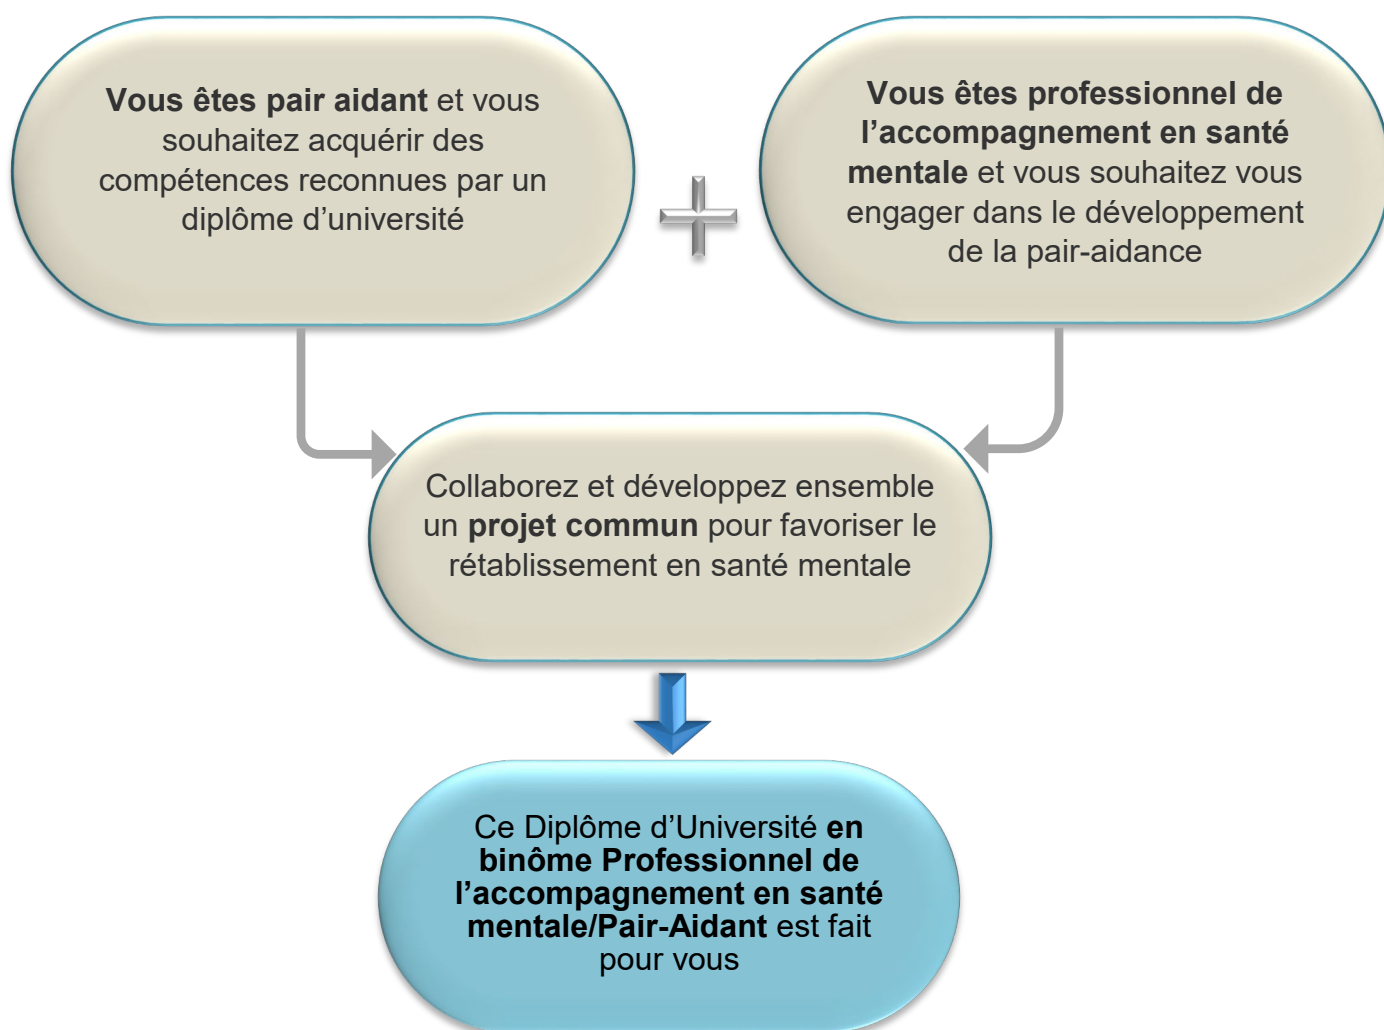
Vous êtes pair aidant et vous souhaitez acquérir des compétences reconnues par un diplôme d'université

Vous êtes professionnel de l'accompagnement en santé mentale et vous souhaitez vous engager dans le développement de la pair-aidance

Collaborez et développez ensemble un projet commun pour favoriser le rétablissement en santé mentale

Ce Diplôme d'Université en binôme Professionnel de l'accompagnement en santé mentale/Pair-Aidant est fait pour vous